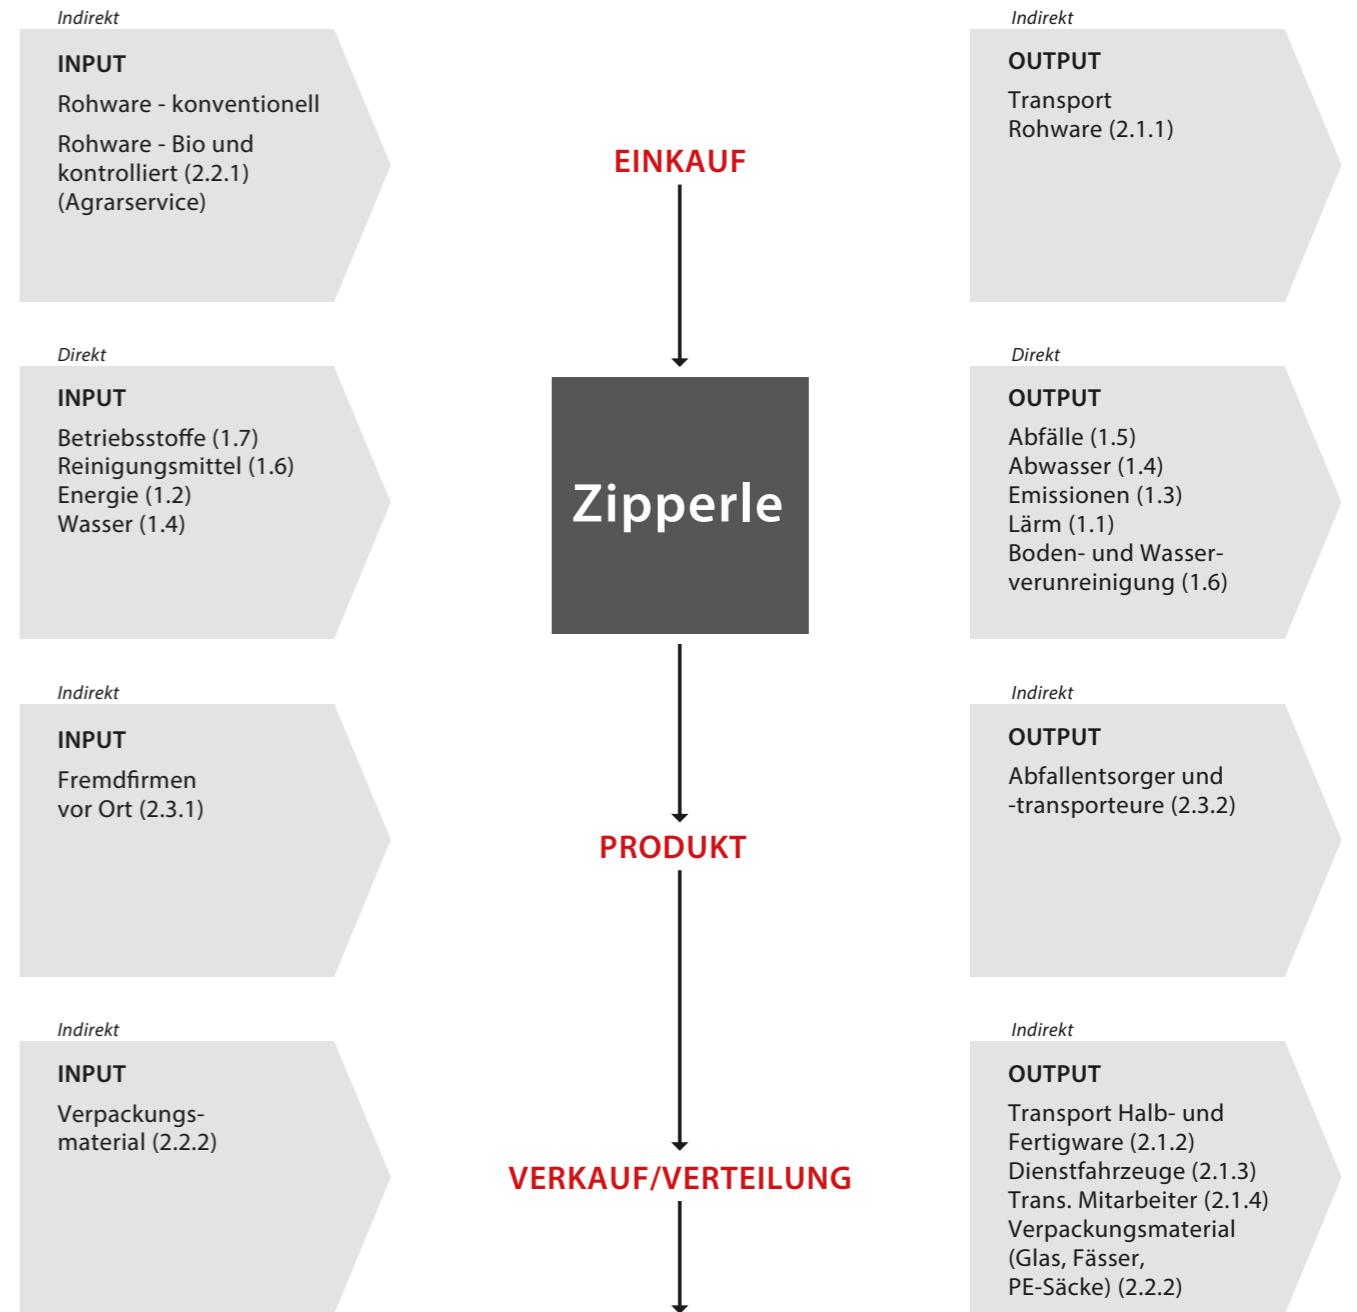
Indirekt

INPUT

Rohware - konventionell

Rohware - Bio und kontrolliert (2.2.1) (Agrarservice)

Indirekt

OUTPUT

Transport Rohware (2.1.1)

EINKAUF

Direkt

INPUT

Betriebsstoffe (1.7)
Reinigungsmittel (1.6)
Energie (1.2)
Wasser (1.4)

Zipperle

Direkt

OUTPUT

Abfälle (1.5)
Abwasser (1.4)
Emissionen (1.3)
Lärm (1.1)
Boden- und Wasserverunreinigung (1.6)

Indirekt

INPUT

Fremdfirmen vor Ort (2.3.1)

PRODUKT

Indirekt

OUTPUT

Abfallentsorger und -transporteure (2.3.2)

Indirekt

INPUT

Verpackungsmaterial (2.2.2)

VERKAUF/VERTEILUNG

Indirekt

OUTPUT

Transport Halb- und Fertigware (2.1.2)
Dienstfahrzeuge (2.1.3)
Trans. Mitarbeiter (2.1.4)
Verpackungsmaterial (Glas, Fässer, PE-Säcke) (2.2.2)